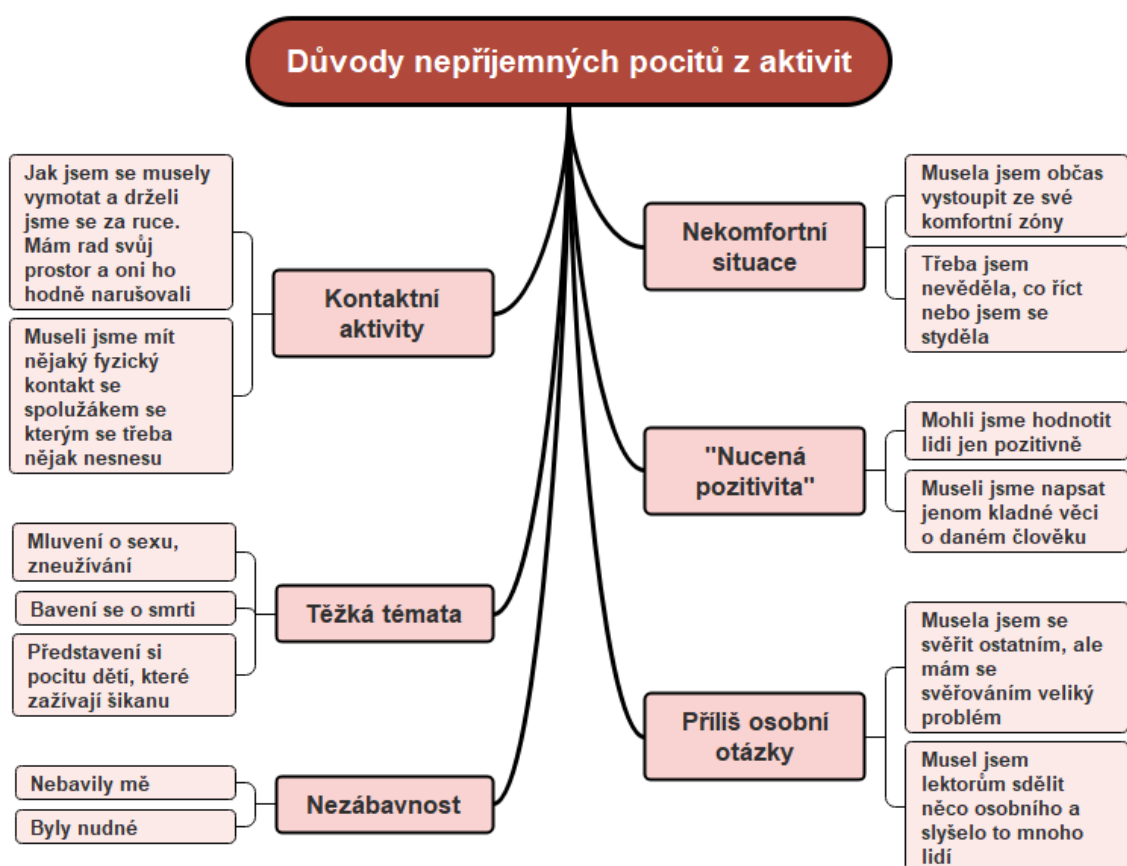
Důvody nepříjemných pocitů z aktivit

Kontaktní aktivity

Jak jsem se musely vymotat a drželi jsme se za ruce. Mám rad svůj prostor a oni ho hodně narušovali

Museli jsme mít nějaký fyzický kontakt se spolužákem se kterým se třeba nějak nesnesu

Těžká témata

Mluvení o sexu, zneužívání

Bavení se o smrti

Představení si pocitu dětí, které zažívají šikanu

Nezábavnost

Nebavily mě

Byly nudné

Nekomfortní situace

Musela jsem občas vystoupit ze své komfortní zóny

Třeba jsem nevěděla, co říct nebo jsem se styděla

"Nucená pozitivita"

Mohli jsme hodnotit lidi jen pozitivně

Museli jsme napsat jenom kladné věci o daném člověku

Příliš osobní otázky

Musela jsem se svěřit ostatním, ale mám se svěřováním veliký problém

Musel jsem lektorům sdělit něco osobního a slyšelo to mnoho lidí